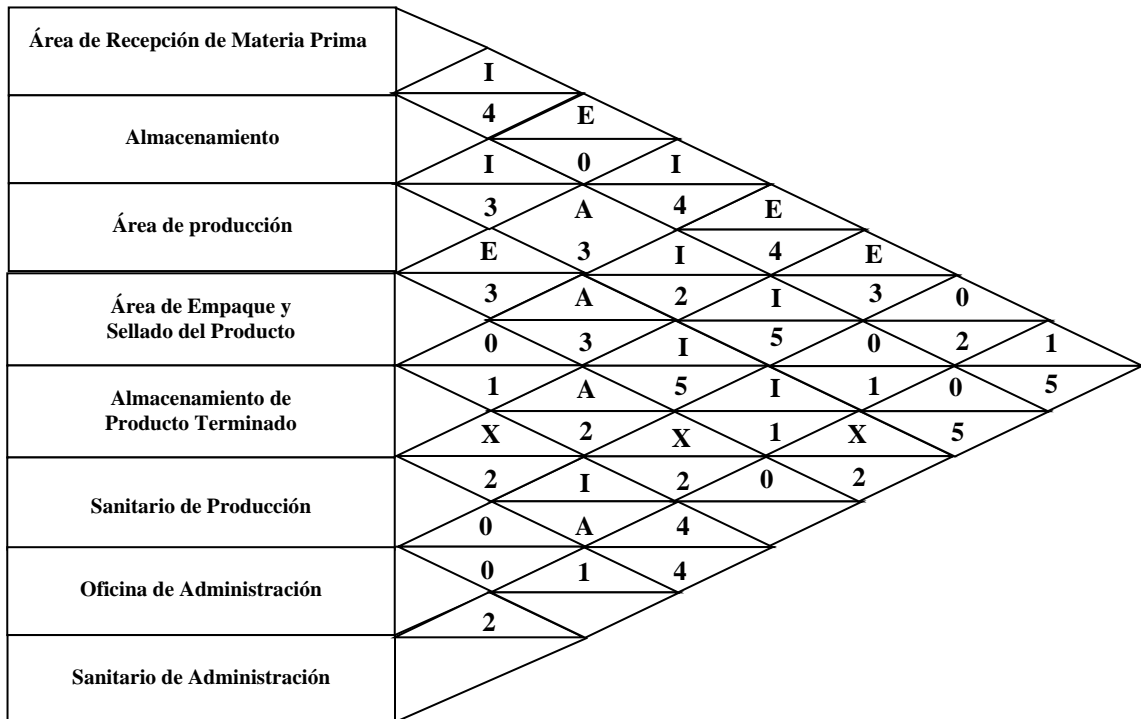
Área de Recepción de Materia Prima

Almacenamiento

Área de producción

Área de Empaque y Sellado del Producto

Almacenamiento de Producto Terminado

Sanitario de Producción

Oficina de Administración

Sanitario de Administración

I
4 E
I 0 I
3 A 4 E
E 3 I 4 E
3 A 2 I 3 0
0 3 I 5 0 2 1
1 A 5 I 1 0 5
X 2 X 1 X 5
2 I 2 0 2
0 A 4
0 1 4
2